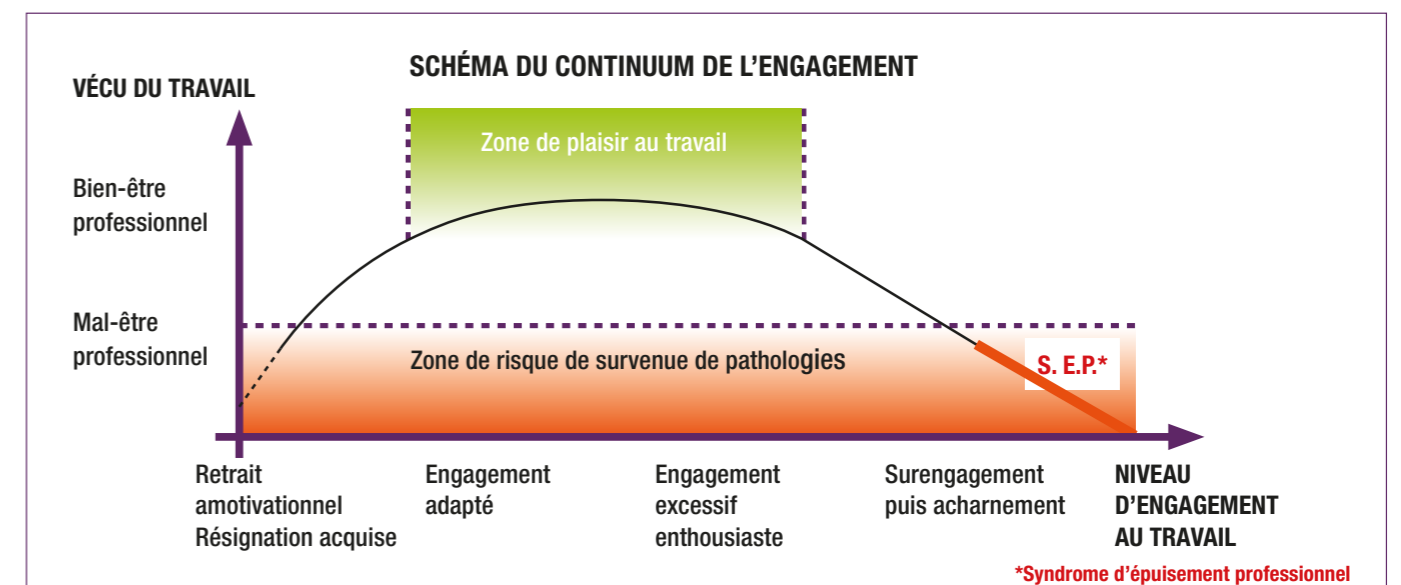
SCHÉMA DU CONTINUUM DE L'ENGAGEMENT

VÉCU DU TRAVAIL

Bien-être professionnel

Mal-être professionnel

Zone de plaisir au travail

Zone de risque de survenue de pathologies

S. E.P.*

Retrait amotivationnel Résignation acquise

Engagement adapté

Engagement excessif enthousiaste

Surengagement puis acharnement

NIVEAU D'ENGAGEMENT AU TRAVAIL

*Syndrome d'épuisement professionnel